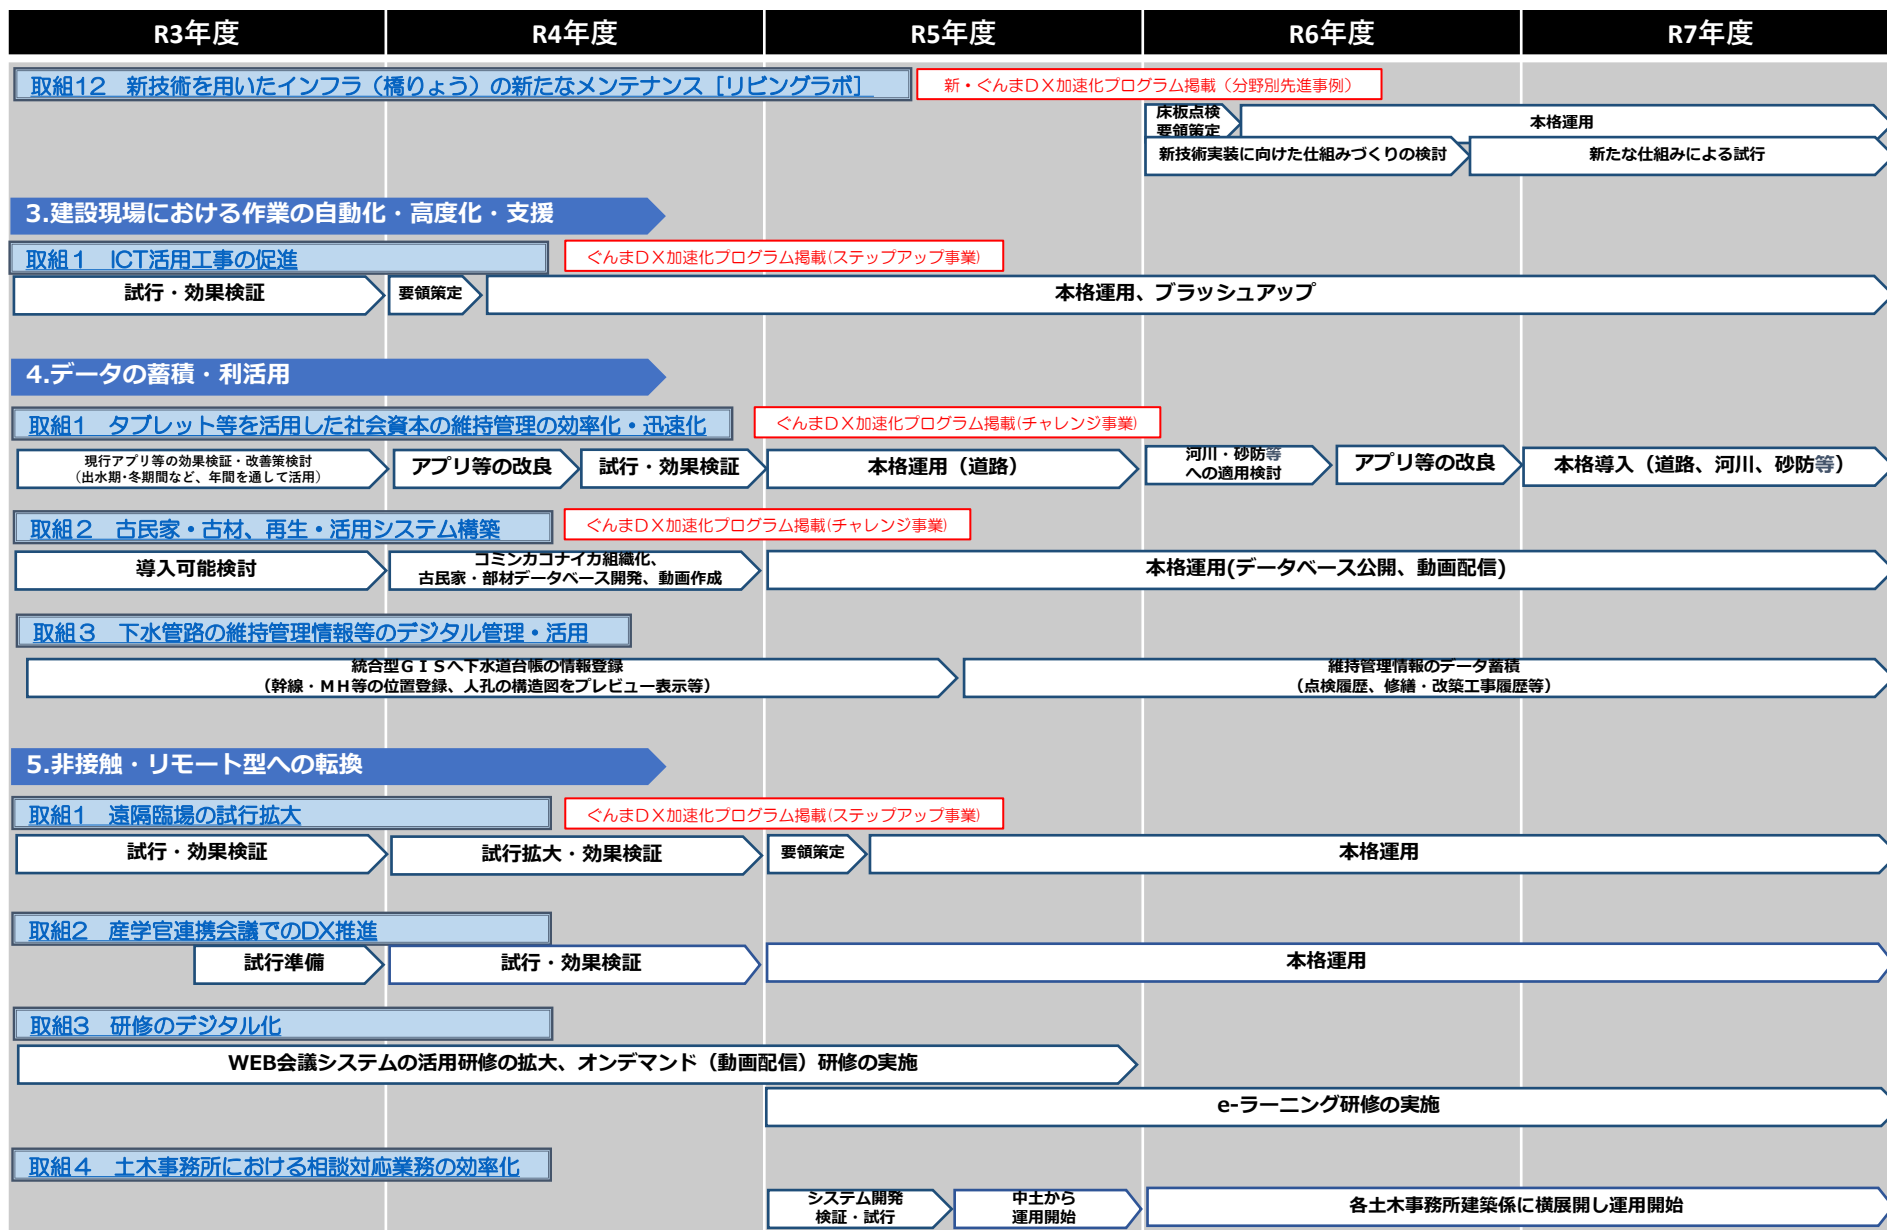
| R3年度 | R4年度 | R5年度 | R6年度 | R7年度 |
|---|---|---|---|---|

取組12　新技術を用いたインフラ（橋りょう）の新たなメンテナンス［リビングラボ］

新・ぐんまＤＸ加速化プログラム掲載（分野別先進事例）

床板点検要領策定

本格運用

新技術実装に向けた仕組みづくりの検討

新たな仕組みによる試行

3.建設現場における作業の自動化・高度化・支援

取組１　ICT活用工事の促進

ぐんまＤＸ加速化プログラム掲載(ステップアップ事業)

試行・効果検証

要領策定

本格運用、ブラッシュアップ

4.データの蓄積・利活用

取組１　タブレット等を活用した社会資本の維持管理の効率化・迅速化

ぐんまＤＸ加速化プログラム掲載(チャレンジ事業)

現行アプリ等の効果検証・改善策検討（出水期・冬期間など、年間を通して活用）

アプリ等の改良

試行・効果検証

本格運用（道路）

河川・砂防等への適用検討

アプリ等の改良

本格導入（道路、河川、砂防等）

取組２　古民家・古材、再生・活用システム構築

ぐんまＤＸ加速化プログラム掲載(チャレンジ事業)

導入可能検討

コミンカコナイカ組織化、古民家・部材データベース開発、動画作成

本格運用(データベース公開、動画配信)

取組３　下水管路の維持管理情報等のデジタル管理・活用

統合型ＧＩＳへ下水道台帳の情報登録（幹線・ＭＨ等の位置登録、人孔の構造図をプレビュー表示等）

維持管理情報のデータ蓄積（点検履歴、修繕・改築工事履歴等）

5.非接触・リモート型への転換

取組１　遠隔臨場の試行拡大

ぐんまＤＸ加速化プログラム掲載(ステップアップ事業)

試行・効果検証

試行拡大・効果検証

要領策定

本格運用

取組２　産学官連携会議でのDX推進

試行準備

試行・効果検証

本格運用

取組3　研修のデジタル化

WEB会議システムの活用研修の拡大、オンデマンド（動画配信）研修の実施

e-ラーニング研修の実施

取組４　土木事務所における相談対応業務の効率化

システム開発検証・試行

中土から運用開始

各土木事務所建築係に横展開し運用開始